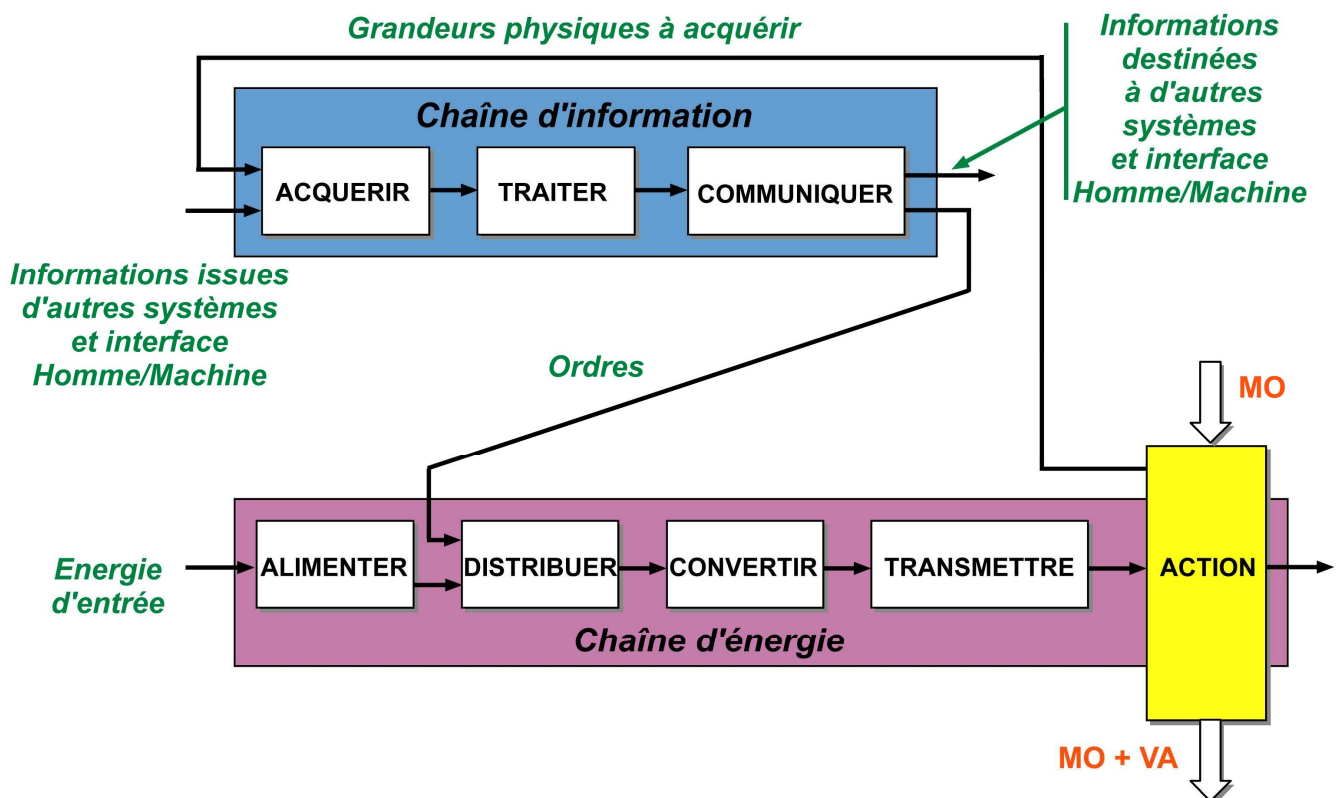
Grandeurs physiques à acquérir

Informations destinées à d'autres systèmes et interface Homme/Machine

Chaîne d'information

ACQUERIR

TRAITER

COMMUNIQUER

Informations issues d'autres systèmes et interface Homme/Machine

Ordres

MO

Energie d'entrée

ALIMENTER

DISTRIBUER

CONVERTIR

TRANSMETTRE

ACTION

Chaîne d'énergie

MO + VA